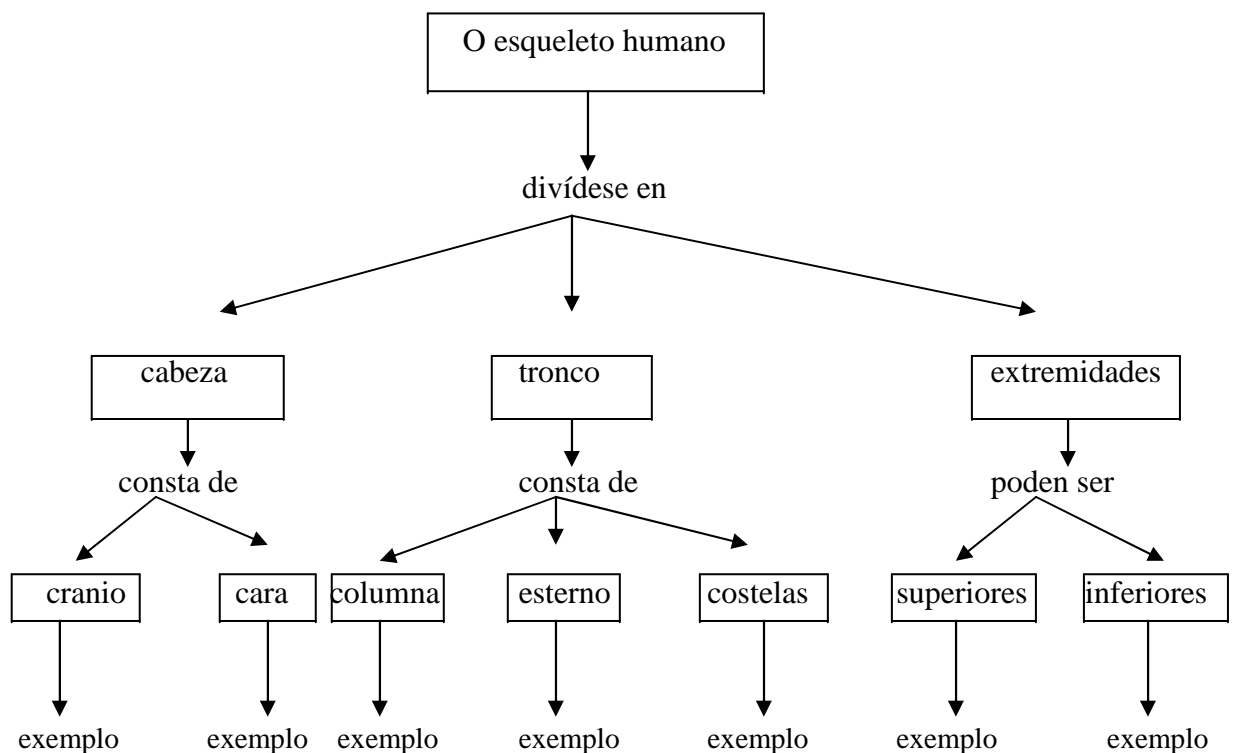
O esqueleto humano

divídese en

cabeza

consta de

cranio

exemplo

cara

exemplo

tronco

consta de

columna

exemplo

esterno

exemplo

costelas

exemplo

extremidades

poden ser

superiores

exemplo

inferiores

exemplo